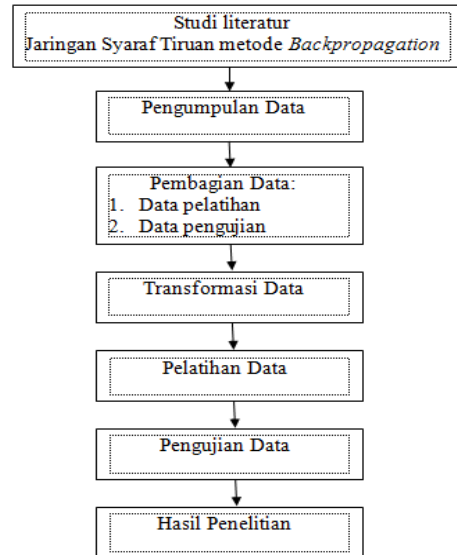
Studi literatur
Jaringan Syaraf Tiruan metode *Backpropagation*

Pengumpulan Data

Pembagian Data:
1. Data pelatihan
2. Data pengujian

Transformasi Data

Pelatihan Data

Pengujian Data

Hasil Penelitian